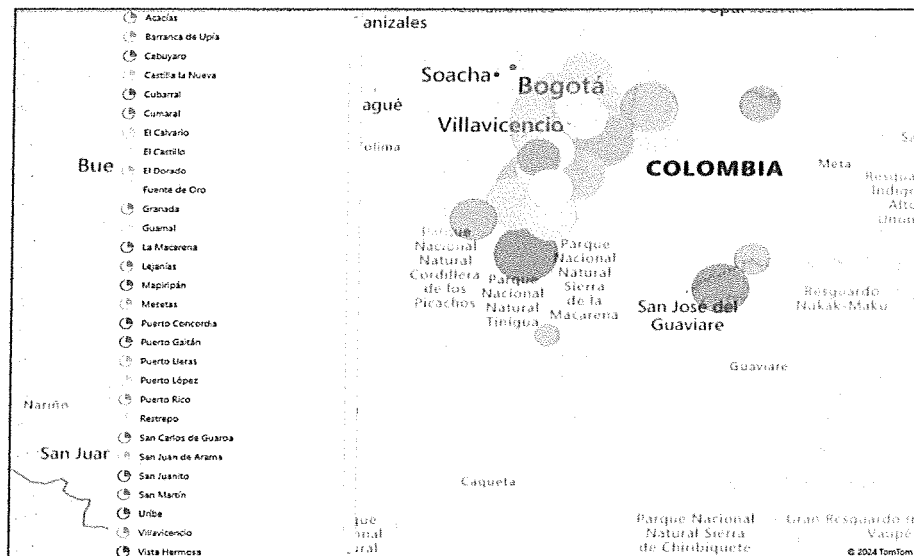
Acacías
Barranca de Upía
Cabuyaro
Castilla la Nueva
Cubarral
Cumaral
El Calvario
El Castillo
El Dorado
Fuente de Oro
Granada
Guamal
La Macarena
Lejanías
Mapiripán
Mesetas
Puerto Concordia
Puerto Gaitán
Puerto Lleras
Puerto López
Puerto Rico
Restrepo
San Carlos de Guaroa
San Juan de Arama
San Juanito
San Martín
Uribe
Villavicencio
Vista Hermosa

anizales
Soacha
Bogotá
agué
Villavicencio
Tolima
Bue
COLOMBIA
Meta
Resguardo Indígena Alto Unuma
Parque Nacional Natural Cordillera de los Picachos
Parque Nacional Natural Tinigua
Parque Nacional Natural Sierra de la Macarena
San José del Guaviare
Resguardo Nukak-Maku
Guaviare
Nariño
San Juan
Caqueta
Parque Nacional Natural Sierra de Chiribiquete
Gran Resguardo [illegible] Vaupé
© 2024 TomTom